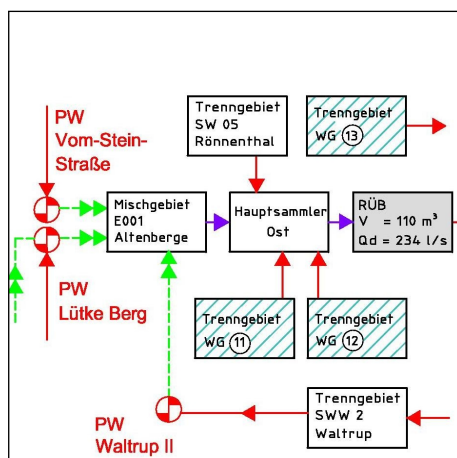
PW
Vom-Stein-
Straße

Trenngebiet
SW 05
Rönnenthal

Trenngebiet
WG 13

Mischgebiet
E001
Altenberge

Hauptsammler
Ost

RÜB
V = 110 m³
Qd = 234 l/s

PW
Lütke Berg

Trenngebiet
WG 11

Trenngebiet
WG 12

PW
Waltrup II

Trenngebiet
SWW 2
Waltrup